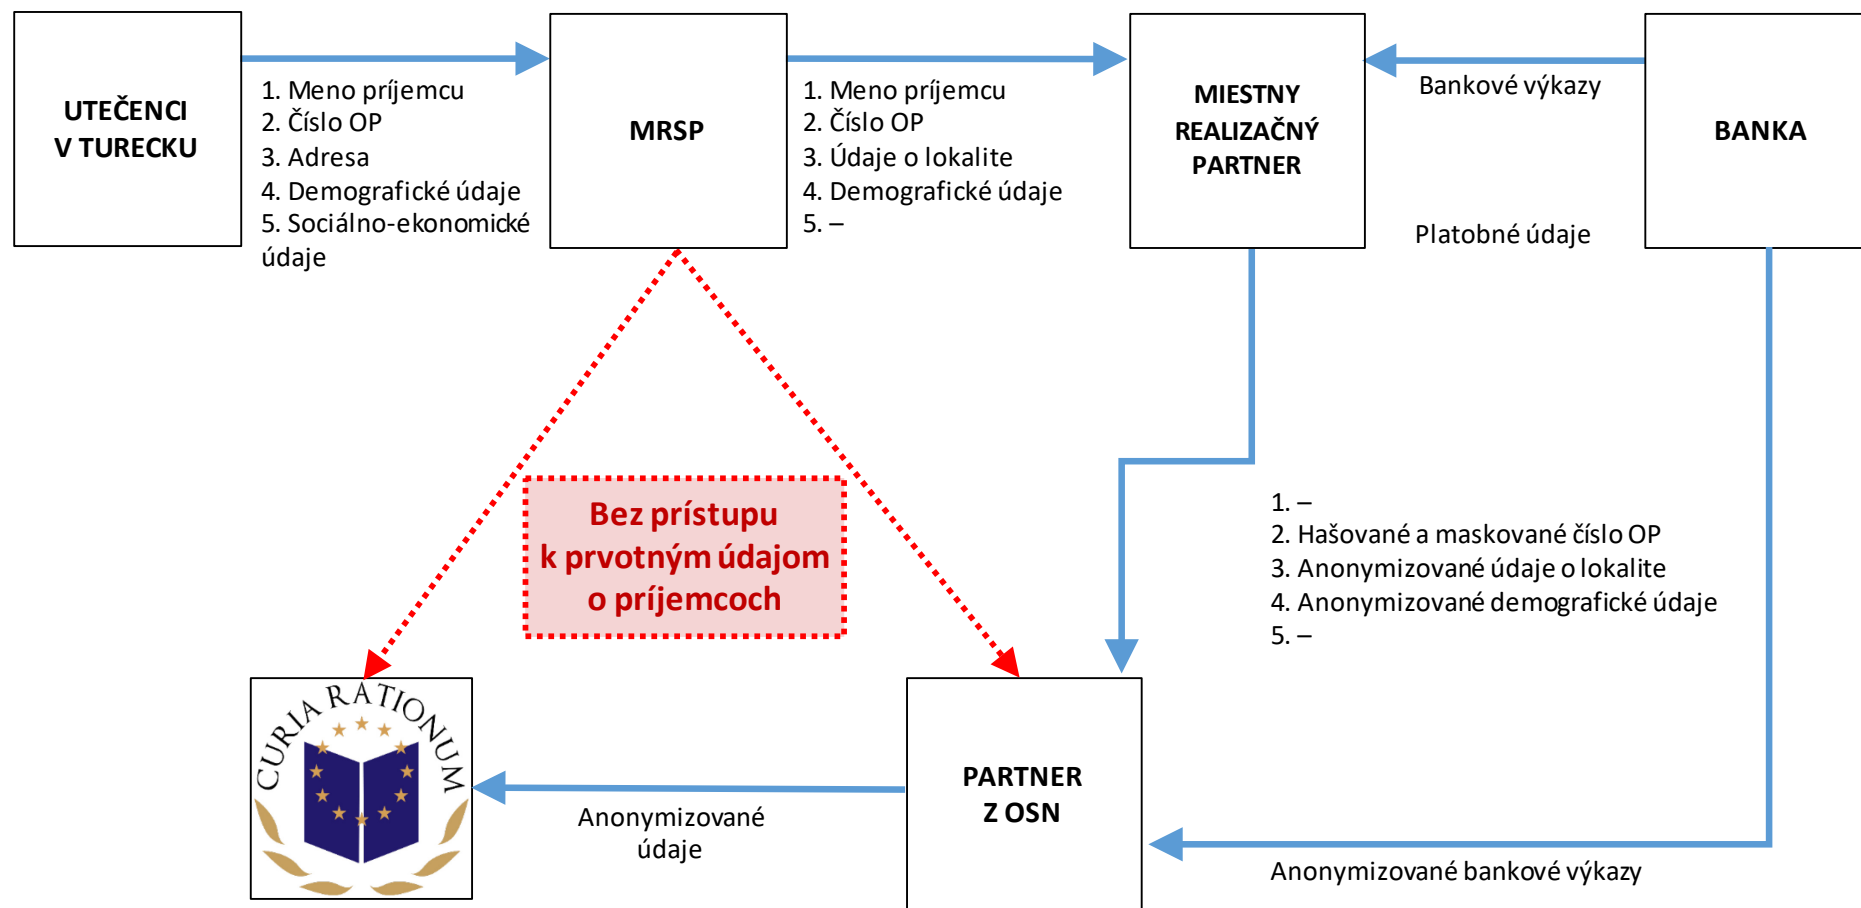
UTEČENCI V TURECKU

1. Meno príjemcu
2. Číslo OP
3. Adresa
4. Demografické údaje
5. Sociálno-ekonomické údaje

MRSP

1. Meno príjemcu
2. Číslo OP
3. Údaje o lokalite
4. Demografické údaje
5. –

MIESTNY REALIZAČNÝ PARTNER

Bankové výkazy

BANKA

Platobné údaje

Bez prístupu k prvotným údajom o príjemcoch

1. –
2. Hašované a maskované číslo OP
3. Anonymizované údaje o lokalite
4. Anonymizované demografické údaje
5. –

CURIA RATIONUM

Anonymizované údaje

PARTNER Z OSN

Anonymizované bankové výkazy